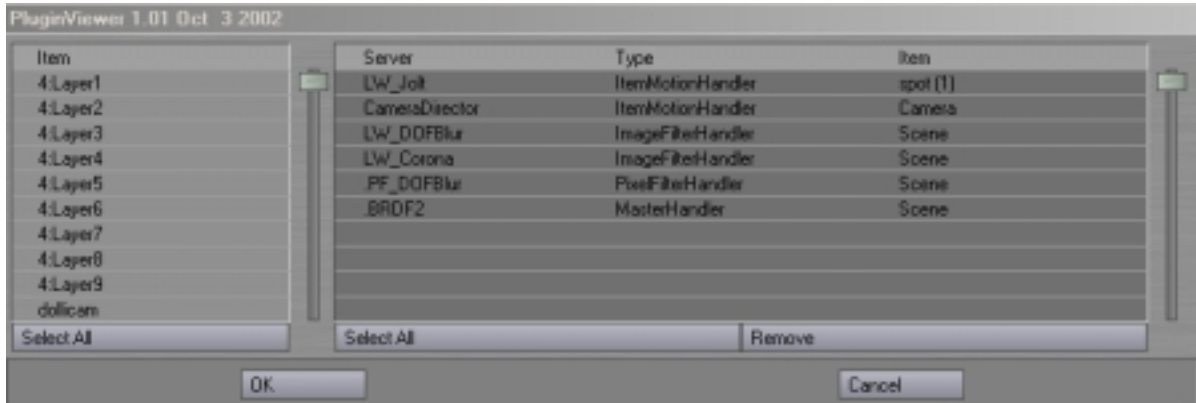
PluginViewer 1.01 Oct 3 2002

| Item |
|---|
| 4:Layer1 |
| 4:Layer2 |
| 4:Layer3 |
| 4:Layer4 |
| 4:Layer5 |
| 4:Layer6 |
| 4:Layer7 |
| 4:Layer8 |
| 4:Layer9 |
| dollicam |

Select All

| Server | Type | Item |
|---|---|---|
| LW_Jolt | ItemMotionHandler | spot (1) |
| CameraDirector | ItemMotionHandler | Camera |
| LW_DOFBlur | ImageFilterHandler | Scene |
| LW_Corona | ImageFilterHandler | Scene |
| .PF_DOFBlur | PixelFilterHandler | Scene |
| .BRDF2 | MasterHandler | Scene |

Select All

Remove

OK

Cancel